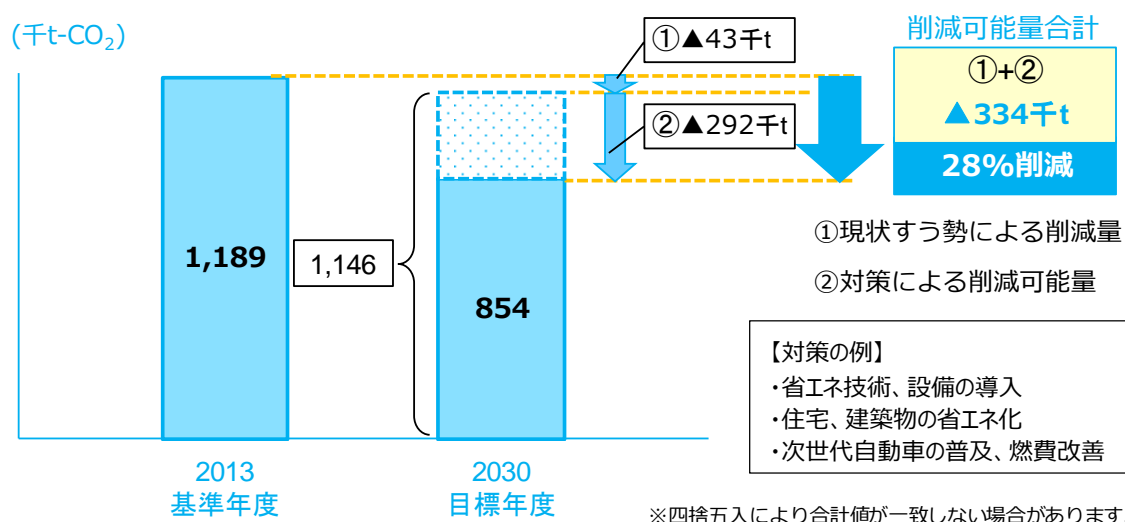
(千t-$CO_2$)

1,189

1,146

854

2013
基準年度

2030
目標年度

①▲43千t

②▲292千t

削減可能量合計

①+②
▲334千t
28%削減

①現状すう勢による削減量
②対策による削減可能量

【対策の例】
・省エネ技術、設備の導入
・住宅、建築物の省エネ化
・次世代自動車の普及、燃費改善

※四捨五入により合計値が一致しない場合があります